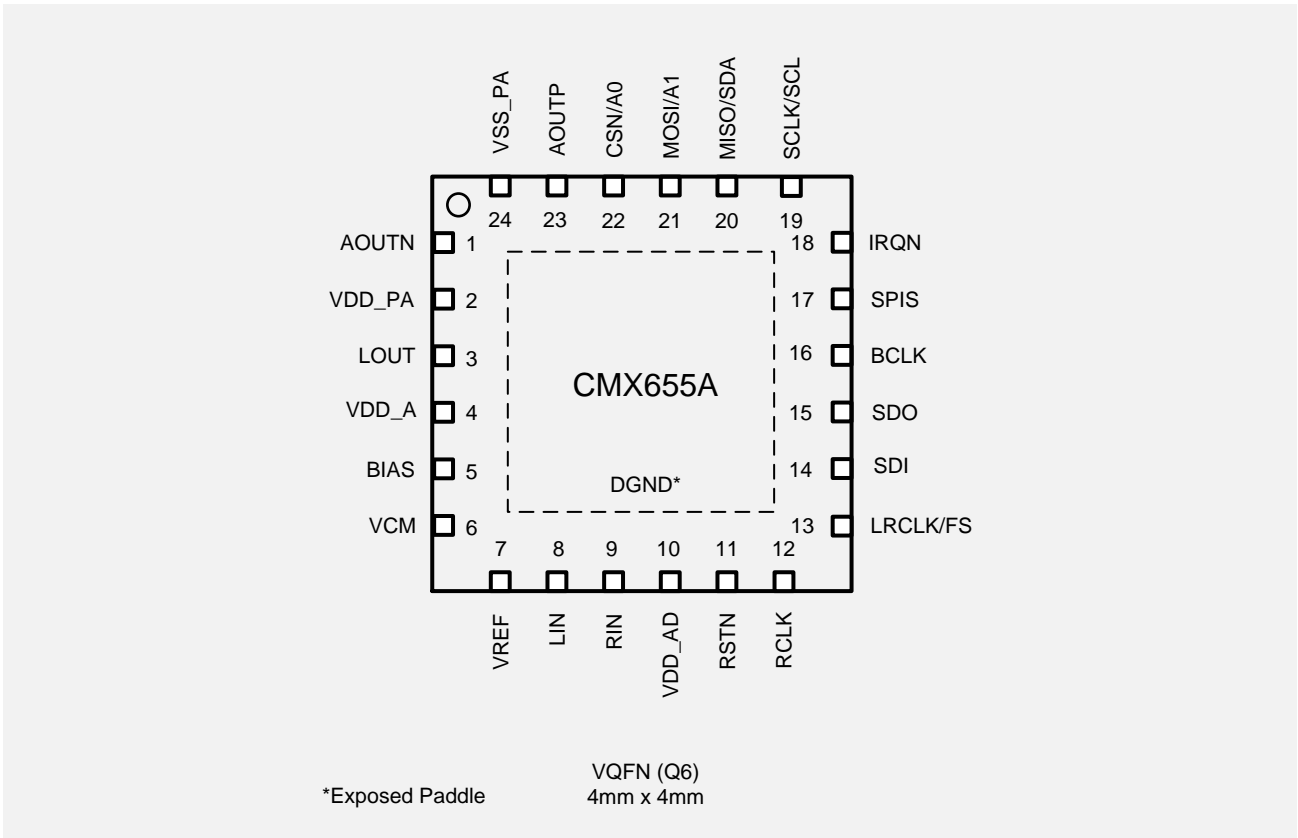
VSS_PA AOUTP CSN/A0 MOSI/A1 MISO/SDA SCLK/SCL

24 23 22 21 20 19

AOUTN 1
VDD_PA 2
LOUT 3
VDD_A 4
BIAS 5
VCM 6

18 IRQN
17 SPIS
16 BCLK
15 SDO
14 SDI
13 LRCLK/FS

CMX655A

DGND*

7 8 9 10 11 12

VREF LIN RIN VDD_AD RSTN RCLK

*Exposed Paddle

VQFN (Q6)
4mm x 4mm